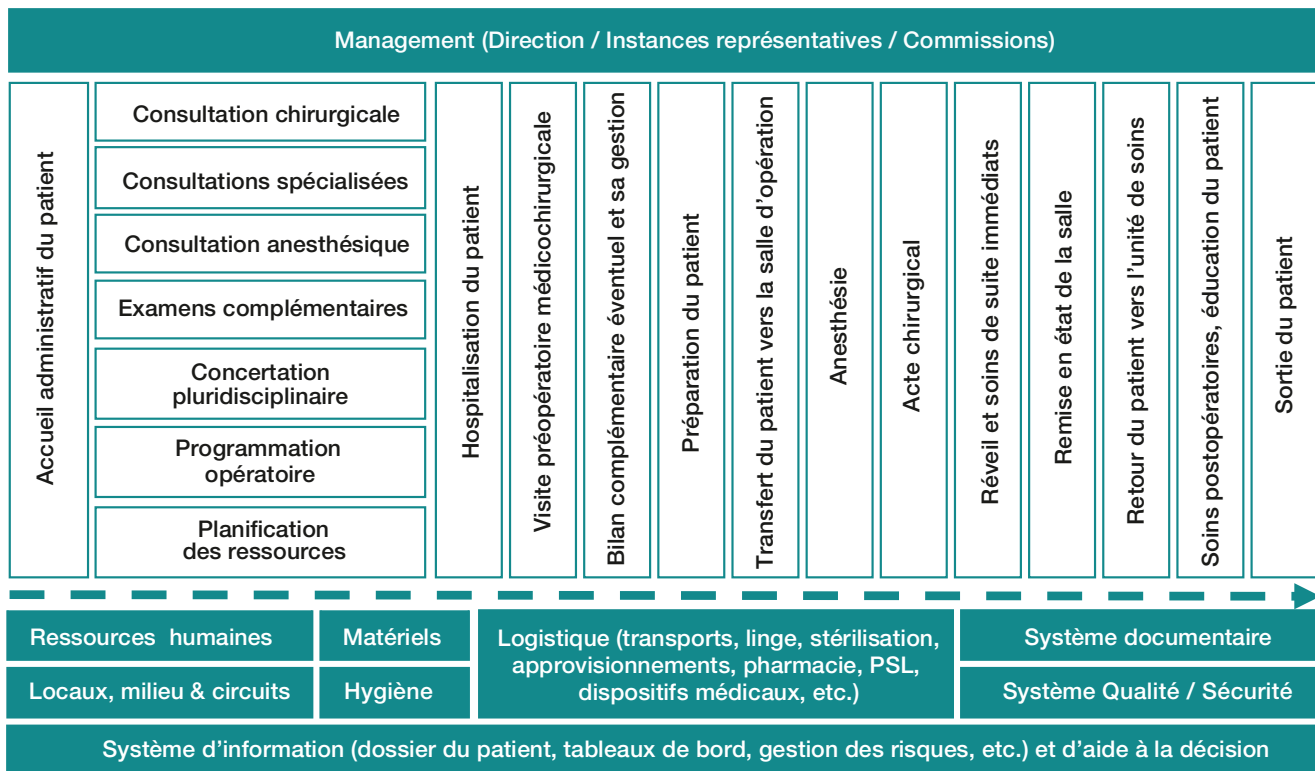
Management (Direction / Instances représentatives / Commissions)

Accueil administratif du patient

Consultation chirurgicale

Consultations spécialisées

Consultation anesthésique

Examens complémentaires

Concertation pluridisciplinaire

Programmation opératoire

Planification des ressources

Hospitalisation du patient

Visite préopératoire médicochirurgicale

Bilan complémentaire éventuel et sa gestion

Préparation du patient

Transfert du patient vers la salle d'opération

Anesthésie

Acte chirurgical

Réveil et soins de suite immédiats

Remise en état de la salle

Retour du patient vers l'unité de soins

Soins postopératoires, éducation du patient

Sortie du patient

Ressources humaines

Matériels

Logistique (transports, linge, stérilisation, approvisionnements, pharmacie, PSL, dispositifs médicaux, etc.)

Système documentaire

Locaux, milieu & circuits

Hygiène

Système Qualité / Sécurité

Système d'information (dossier du patient, tableaux de bord, gestion des risques, etc.) et d'aide à la décision